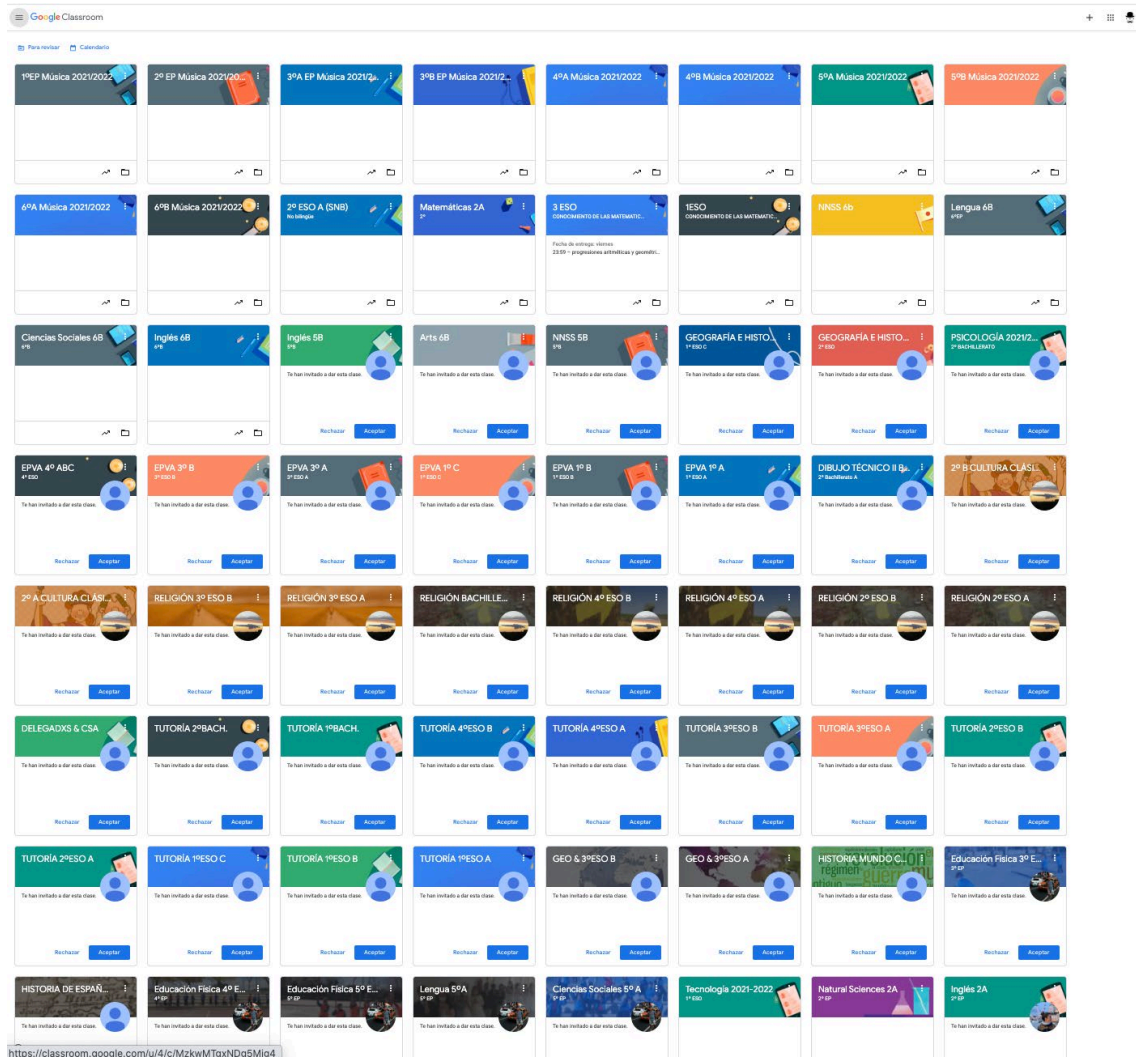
Google Classroom

Para revisar Calendario

1ºEP Música 2021/2022

2º EP Música 2021/20...

3ºA EP Música 2021/2...

3ºB EP Música 2021/2...

4ºA Música 2021/2022

4ºB Música 2021/2022

5ºA Música 2021/2022

5ºB Música 2021/2022

6ºA Música 2021/2022

6ºB Música 2021/2022

2º ESO A (SNB)
No bilingüe

Matemáticas 2A
2º

3 ESO
CONOCIMIENTO DE LAS MATEMATIC...
Fecha de entrega: viernes
23:59 – progresiones aritméticas y geométri...

1ESO
CONOCIMIENTO DE LAS MATEMATIC...

NNSS 6b

Lengua 6B
6ºEP

Ciencias Sociales 6B
6ºB

Inglés 6B
6ºB

Inglés 5B
5ºB
Te han invitado a dar esta clase.
Rechazar Aceptar

Arts 6B
Te han invitado a dar esta clase.
Rechazar Aceptar

NNSS 5B
5ºB
Te han invitado a dar esta clase.
Rechazar Aceptar

GEOGRAFÍA E HISTO...
1º ESO C
Te han invitado a dar esta clase.
Rechazar Aceptar

GEOGRAFÍA E HISTO...
2º ESO
Te han invitado a dar esta clase.
Rechazar Aceptar

PSICOLOGÍA 2021/2...
2º BACHILLERATO
Te han invitado a dar esta clase.
Rechazar Aceptar

EPVA 4º ABC
4º ESO
Te han invitado a dar esta clase.
Rechazar Aceptar

EPVA 3º B
3º ESO B
Te han invitado a dar esta clase.
Rechazar Aceptar

EPVA 3º A
3º ESO A
Te han invitado a dar esta clase.
Rechazar Aceptar

EPVA 1º C
1º ESO C
Te han invitado a dar esta clase.
Rechazar Aceptar

EPVA 1º B
1º ESO B
Te han invitado a dar esta clase.
Rechazar Aceptar

EPVA 1º A
1º ESO A
Te han invitado a dar esta clase.
Rechazar Aceptar

DIBUJO TÉCNICO II B...
2º Bachillerato A
Te han invitado a dar esta clase.
Rechazar Aceptar

2º B CULTURA CLÁSI...
Te han invitado a dar esta clase.
Rechazar Aceptar

2º A CULTURA CLÁSI...
Te han invitado a dar esta clase.
Rechazar Aceptar

RELIGIÓN 3º ESO B
Te han invitado a dar esta clase.
Rechazar Aceptar

RELIGIÓN 3º ESO A
Te han invitado a dar esta clase.
Rechazar Aceptar

RELIGIÓN BACHILLE...
Te han invitado a dar esta clase.
Rechazar Aceptar

RELIGIÓN 4º ESO B
Te han invitado a dar esta clase.
Rechazar Aceptar

RELIGIÓN 4º ESO A
Te han invitado a dar esta clase.
Rechazar Aceptar

RELIGIÓN 2º ESO B
Te han invitado a dar esta clase.
Rechazar Aceptar

RELIGIÓN 2º ESO A
Te han invitado a dar esta clase.
Rechazar Aceptar

DELEGADXS & CSA
Te han invitado a dar esta clase.
Rechazar Aceptar

TUTORÍA 2ºBACH.
Te han invitado a dar esta clase.
Rechazar Aceptar

TUTORÍA 1ºBACH.
Te han invitado a dar esta clase.
Rechazar Aceptar

TUTORÍA 4ºESO B
Te han invitado a dar esta clase.
Rechazar Aceptar

TUTORÍA 4ºESO A
Te han invitado a dar esta clase.
Rechazar Aceptar

TUTORÍA 3ºESO B
Te han invitado a dar esta clase.
Rechazar Aceptar

TUTORÍA 3ºESO A
Te han invitado a dar esta clase.
Rechazar Aceptar

TUTORÍA 2ºESO B
Te han invitado a dar esta clase.
Rechazar Aceptar

TUTORÍA 2ºESO A
Te han invitado a dar esta clase.
Rechazar Aceptar

TUTORÍA 1ºESO C
Te han invitado a dar esta clase.
Rechazar Aceptar

TUTORÍA 1ºESO B
Te han invitado a dar esta clase.
Rechazar Aceptar

TUTORÍA 1ºESO A
Te han invitado a dar esta clase.
Rechazar Aceptar

GEO & 3ºESO B
Te han invitado a dar esta clase.
Rechazar Aceptar

GEO & 3ºESO A
Te han invitado a dar esta clase.
Rechazar Aceptar

HISTORIA MUNDO C...
Te han invitado a dar esta clase.
Rechazar Aceptar

Educación Física 3º E...
3º EP
Te han invitado a dar esta clase.
Rechazar Aceptar

HISTORIA DE ESPAÑ...
Te han invitado a dar esta clase.

Educación Física 4º E...
4º EP
Te han invitado a dar esta clase.

Educación Física 5º E...
5º EP
Te han invitado a dar esta clase.

Lengua 5ºA
5º EP
Te han invitado a dar esta clase.

Ciencias Sociales 5º A
5º EP
Te han invitado a dar esta clase.

Tecnología 2021-2022
1º ESO

Natural Sciences 2A
2º EP

Inglés 2A
2º EP
Te han invitado a dar esta clase.

https://classroom.google.com/u/4/c/MzkwMTgxNDg5Mjg4